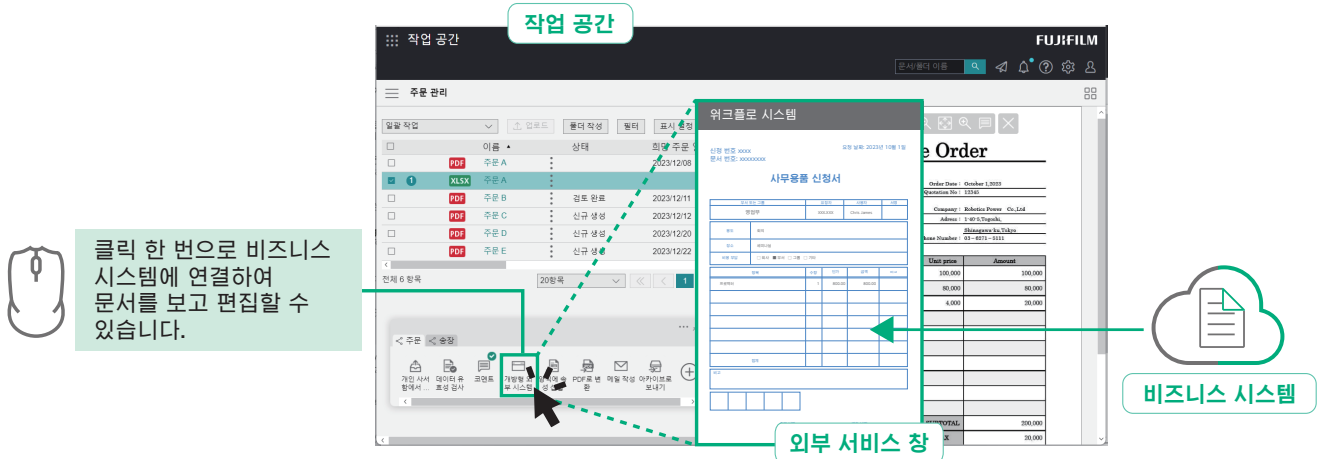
작업 공간

작업 공간

FUJIFILM

문서/폴더 이름

주문 관리

일괄 작업 업로드 폴더 작성 필터 표시 설정

| | 이름 ▲ | 상태 | 희망 주문 일 |
|---|---|---|---|
| PDF | 주문 A | | 2023/12/08 |
| XLSX | 주문 A | | |
| PDF | 주문 B | 검토 완료 | 2023/12/11 |
| PDF | 주문 C | 신규 생성 | 2023/12/12 |
| PDF | 주문 D | 신규 생성 | 2023/12/20 |
| PDF | 주문 E | 신규 생성 | 2023/12/22 |

전체 6 항목

20항목

1

주문 송장

개인 사서함에서... 데이터 유효성 검사 코멘트 개방형 외부 시스템 PDF로 변환 메일 작성 아카이브로 보내기

워크플로 시스템

신청 번호: xxxx
문서 번호: xxxxxxxx

요청 날짜: 2023년 10월 1일

사무용품 신청서

e Order

Order Date : October 1,2023
Quotation No : 13345

Company : Robotics Power Co.,Ltd
Adress : 1-40-5,Togoshi,
Shinagawa-ku,Tokyo
Phone Number : 03-6271-1111

| Unit price | Amount |
|---|---|
| 100,000 | 100,000 |
| 80,000 | 80,000 |
| 4,000 | 20,000 |

SUBTOTAL 200,000
TAX 20,000

외부 서비스 창

클릭 한 번으로 비즈니스 시스템에 연결하여 문서를 보고 편집할 수 있습니다.

비즈니스 시스템